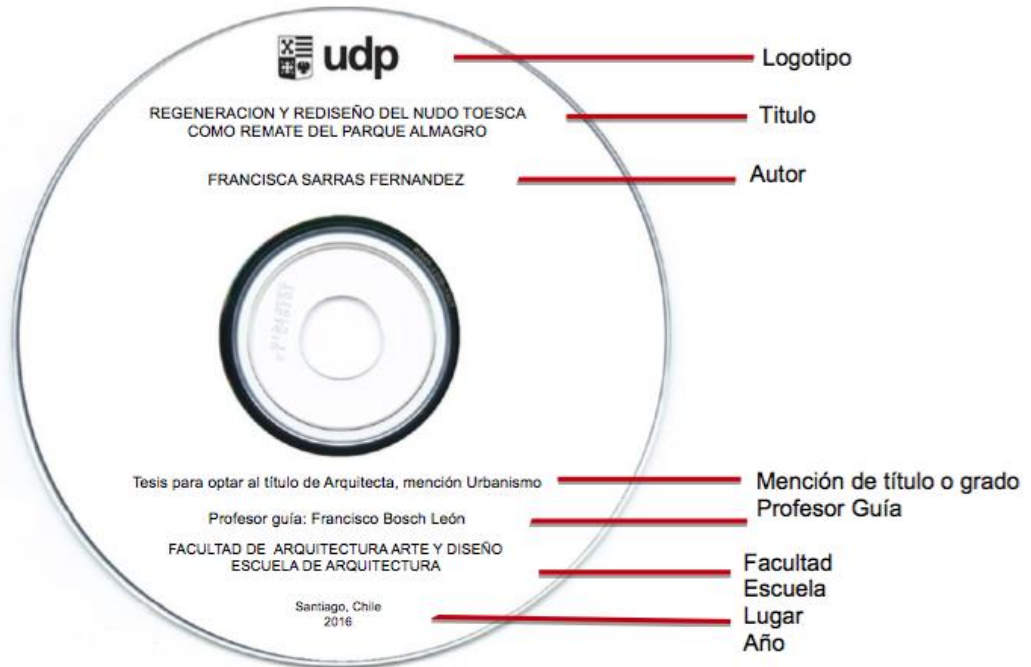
udp

Logotipo

REGENERACION Y REDISEÑO DEL NUDO TOESCA
COMO REMATE DEL PARQUE ALMAGRO

Titulo

FRANCISCA SARRAS FERNANDEZ

Autor

Tesis para optar al título de Arquitecta, mención Urbanismo

Mención de título o grado

Profesor guía: Francisco Bosch León

Profesor Guía

FACULTAD DE ARQUITECTURA ARTE Y DISEÑO
ESCUELA DE ARQUITECTURA

Facultad
Escuela

Santiago, Chile
2016

Lugar
Año